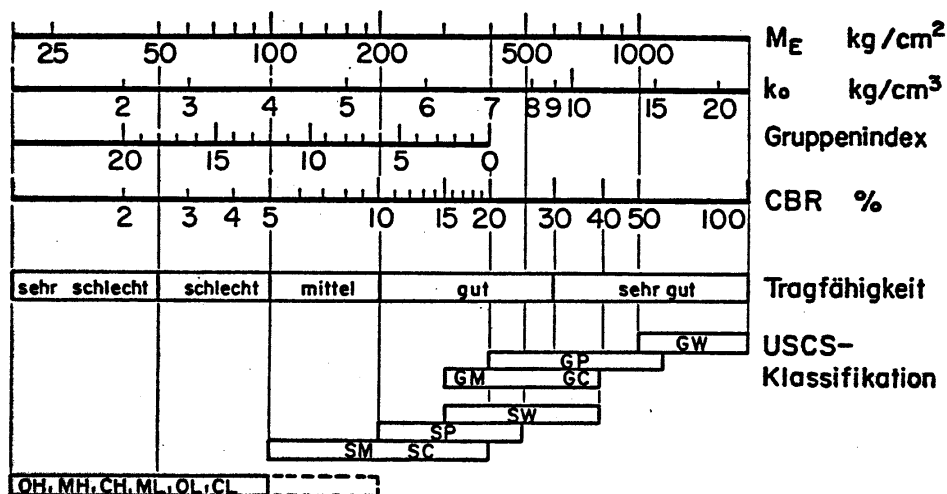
| | | | | | | | | |
|---|---|---|---|---|---|---|---|---|
25 50 100 200 500 1000 $M_E$ kg/cm$^2$

2 3 4 5 6 7 8 9 10 15 20 $k_o$ kg/cm$^3$

20 15 10 5 0 Gruppenindex

2 3 4 5 10 15 20 30 40 50 100 CBR %

| sehr schlecht | schlecht | mittel | gut | sehr gut |
|---|---|---|---|---|

Tragfähigkeit

GW
GP
GM GC
SW
SP
SM SC
OH, MH, CH, ML, OL, CL

USCS-Klassifikation